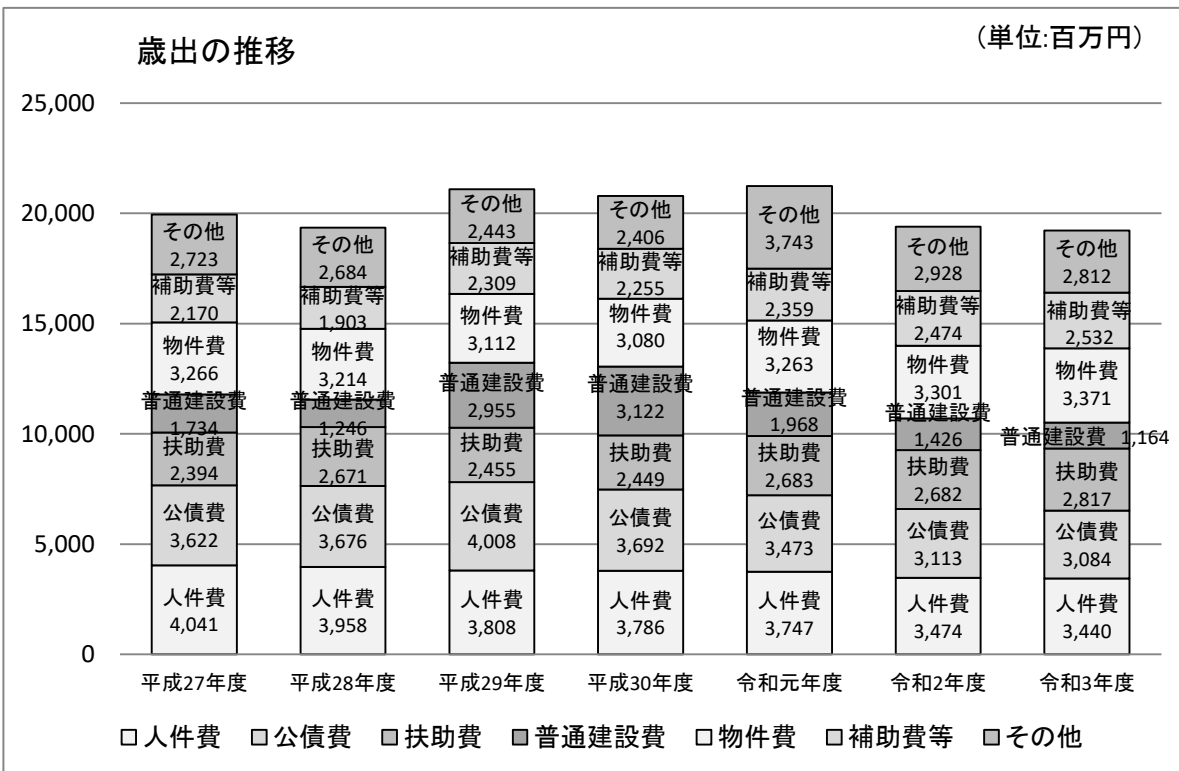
歳出の推移

（単位:百万円）

25,000
20,000
15,000
10,000
5,000
0

| | 平成27年度 | 平成28年度 | 平成29年度 | 平成30年度 | 令和元年度 | 令和2年度 | 令和3年度 |
|---|---|---|---|---|---|---|---|
| その他 | 2,723 | 2,684 | 2,443 | 2,406 | 3,743 | 2,928 | 2,812 |
| 補助費等 | 2,170 | 1,903 | 2,309 | 2,255 | 2,359 | 2,474 | 2,532 |
| 物件費 | 3,266 | 3,214 | 3,112 | 3,080 | 3,263 | 3,301 | 3,371 |
| 普通建設費 | 1,734 | 1,246 | 2,955 | 3,122 | 1,968 | 1,426 | 1,164 |
| 扶助費 | 2,394 | 2,671 | 2,455 | 2,449 | 2,683 | 2,682 | 2,817 |
| 公債費 | 3,622 | 3,676 | 4,008 | 3,692 | 3,473 | 3,113 | 3,084 |
| 人件費 | 4,041 | 3,958 | 3,808 | 3,786 | 3,747 | 3,474 | 3,440 |

□人件費 □公債費 □扶助費 □普通建設費 □物件費 □補助費等 □その他